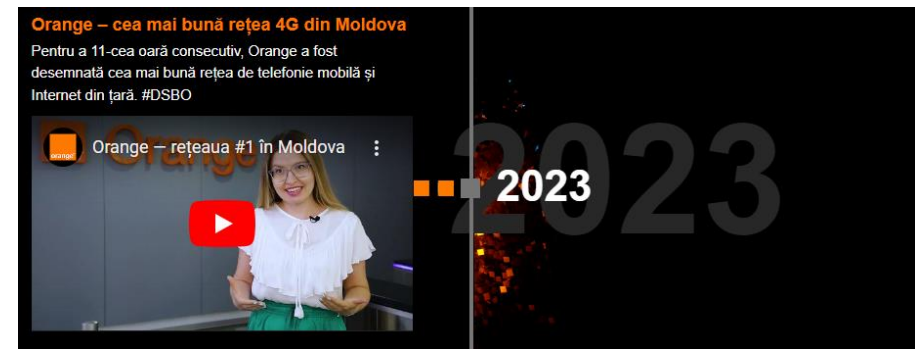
Orange – cea mai bună rețea 4G din Moldova

Pentru a 11-cea oară consecutiv, Orange a fost desemnată cea mai bună rețea de telefonie mobilă și Internet din țară. #DSBO

orange

Orange — rețeaua #1 în Moldova

2023

2023